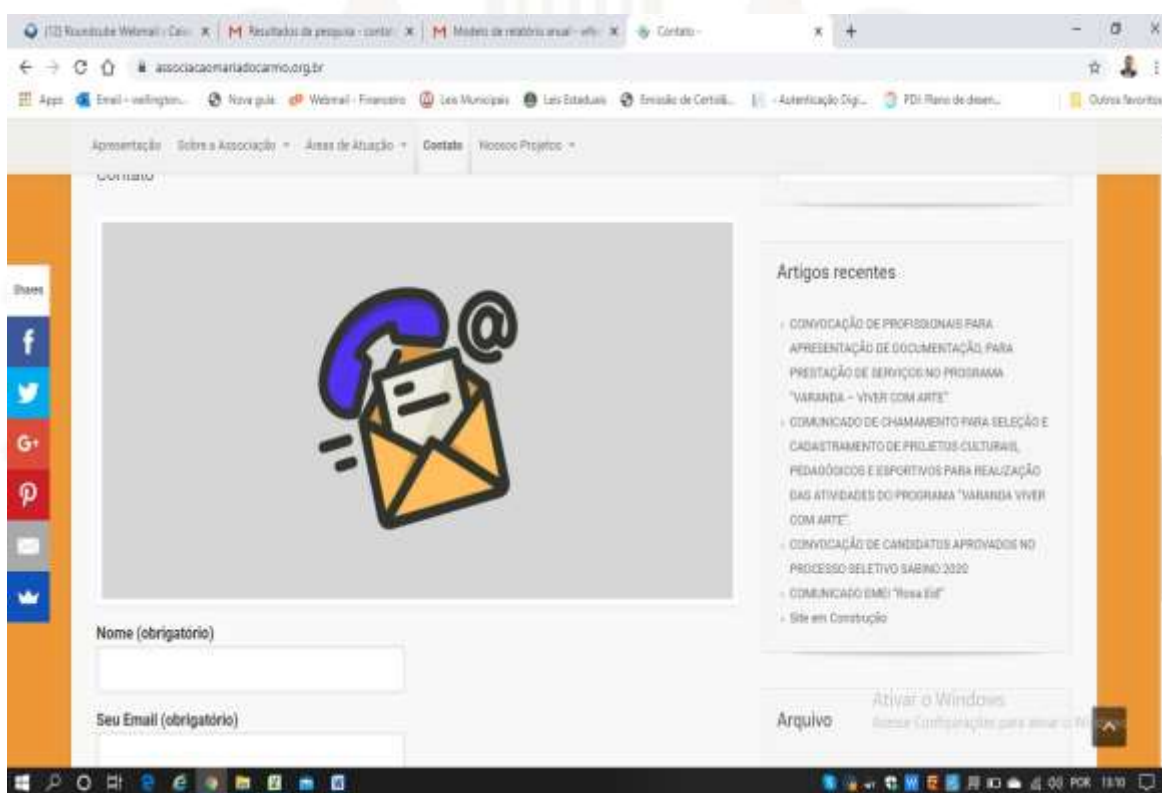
(13) Roundcube Webmail :: Cai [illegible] ×
M Resultados da pesquisa - conta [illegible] ×
M Modelo de relatório anual - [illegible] ×
Contato - ×
+

associacaomariadocarmo.org.br

Apps
Email - wellington...
Nova guia
Webmail - Financeiro
Leis Municipais
Leis Estaduais
Emissão de Certidã...
- Autenticação Digi...
PDI: Plano de desen...
Outros favoritos

Apresentação
Sobre a Associação
Áreas de Atuação
Contato
Nossos Projetos

Contato

Shares

Artigos recentes

CONVOCAÇÃO DE PROFISSIONAIS PARA APRESENTAÇÃO DE DOCUMENTAÇÃO, PARA PRESTAÇÃO DE SERVIÇOS NO PROGRAMA "VARANDA – VIVER COM ARTE"

COMUNICADO DE CHAMAMENTO PARA SELEÇÃO E CADASTRAMENTO DE PROJETOS CULTURAIS, PEDAGÓGICOS E ESPORTIVOS PARA REALIZAÇÃO DAS ATIVIDADES DO PROGRAMA "VARANDA VIVER COM ARTE".

CONVOCAÇÃO DE CANDIDATOS APROVADOS NO PROCESSO SELETIVO SABINO 2020

COMUNICADO EMEI "Rosa Eid"

Site em Construção

Nome (obrigatório)

Seu Email (obrigatório)

Arquivo

Ativar o Windows
Acesse Configurações para ativar o Windows.

POR 18:10